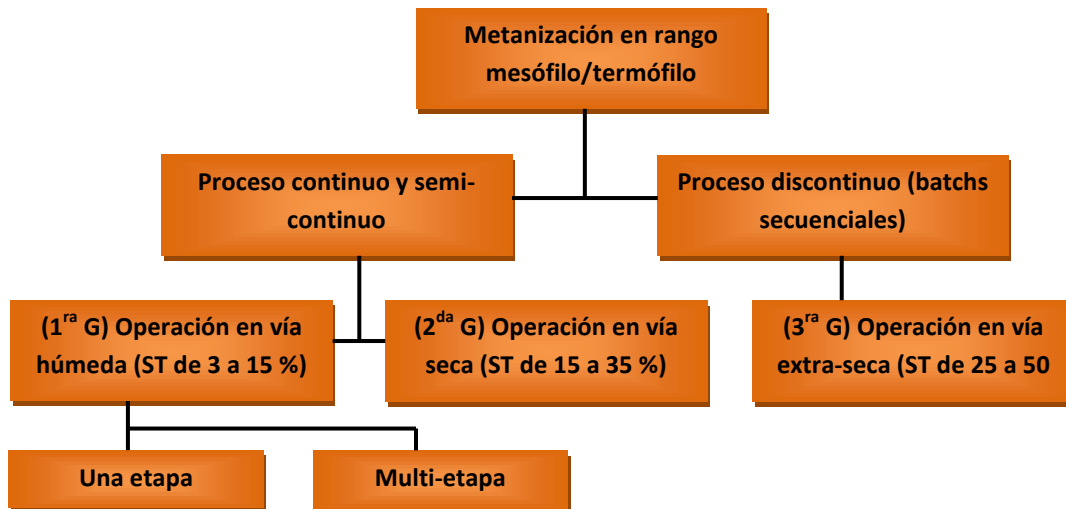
Metanización en rango mesófilo/termófilo

Proceso continuo y semi-continuo

Proceso discontinuo (batchs secuenciales)

(1$^{ra}$ G) Operación en vía húmeda (ST de 3 a 15 %)

(2$^{da}$ G) Operación en vía seca (ST de 15 a 35 %)

(3$^{ra}$ G) Operación en vía extra-seca (ST de 25 a 50

Una etapa

Multi-etapa